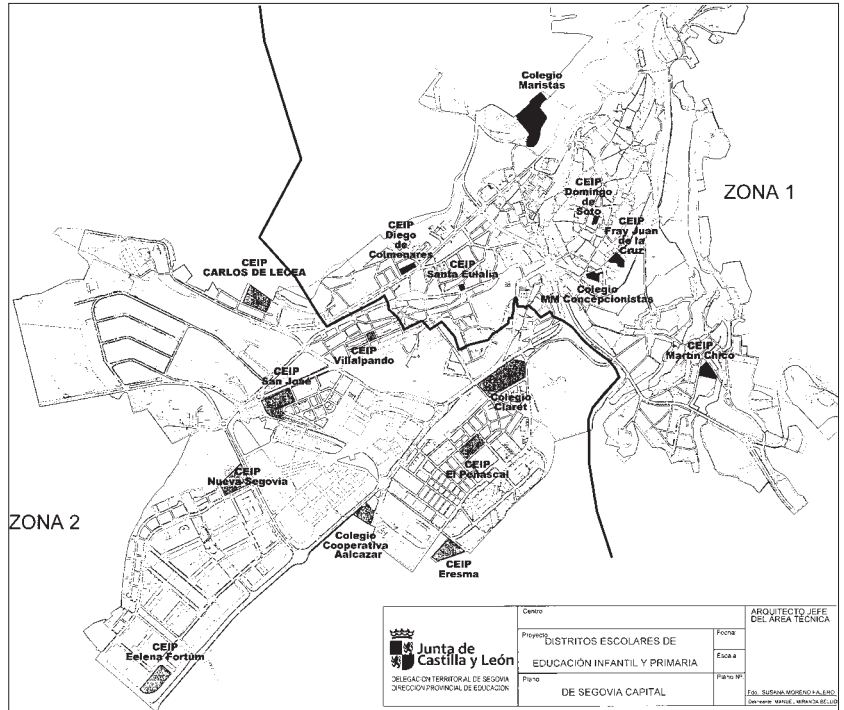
Colegio Maristas

ZONA 1

CEIP Domingo de Soto

CEIP Fray Juan de la Cruz

CEIP Diego de Colmenares

CEIP Santa Eulalia

Colegio MM Concepcionistas

CEIP CARLOS DE LECEA

CEIP Villalpando

CEIP Martín Chico

CEIP San José

Colegio Claret

CEIP El Peñascal

CEIP Nueva Segovia

ZONA 2

Colegio Cooperativa Aalcazar

CEIP Eresma

CEIP Eelena Fortún

Junta de Castilla y León
DELEGACION TERRITORIAL DE SEGOVIA
DIRECCION PROVINCIAL DE EDUCACION

| Centro | | ARQUITECTO JEFE DEL AREA TECNICA |
|---|---|---|
| Proyecto DISTRITOS ESCOLARES DE EDUCACIÓN INFANTIL Y PRIMARIA | Fecha: Escala | |
| Plano DE SEGOVIA CAPITAL | Plano Nº | Fdo. SUSANA MORENO FAJERO Delineante: MANUEL MIRANDA BELLIDO |